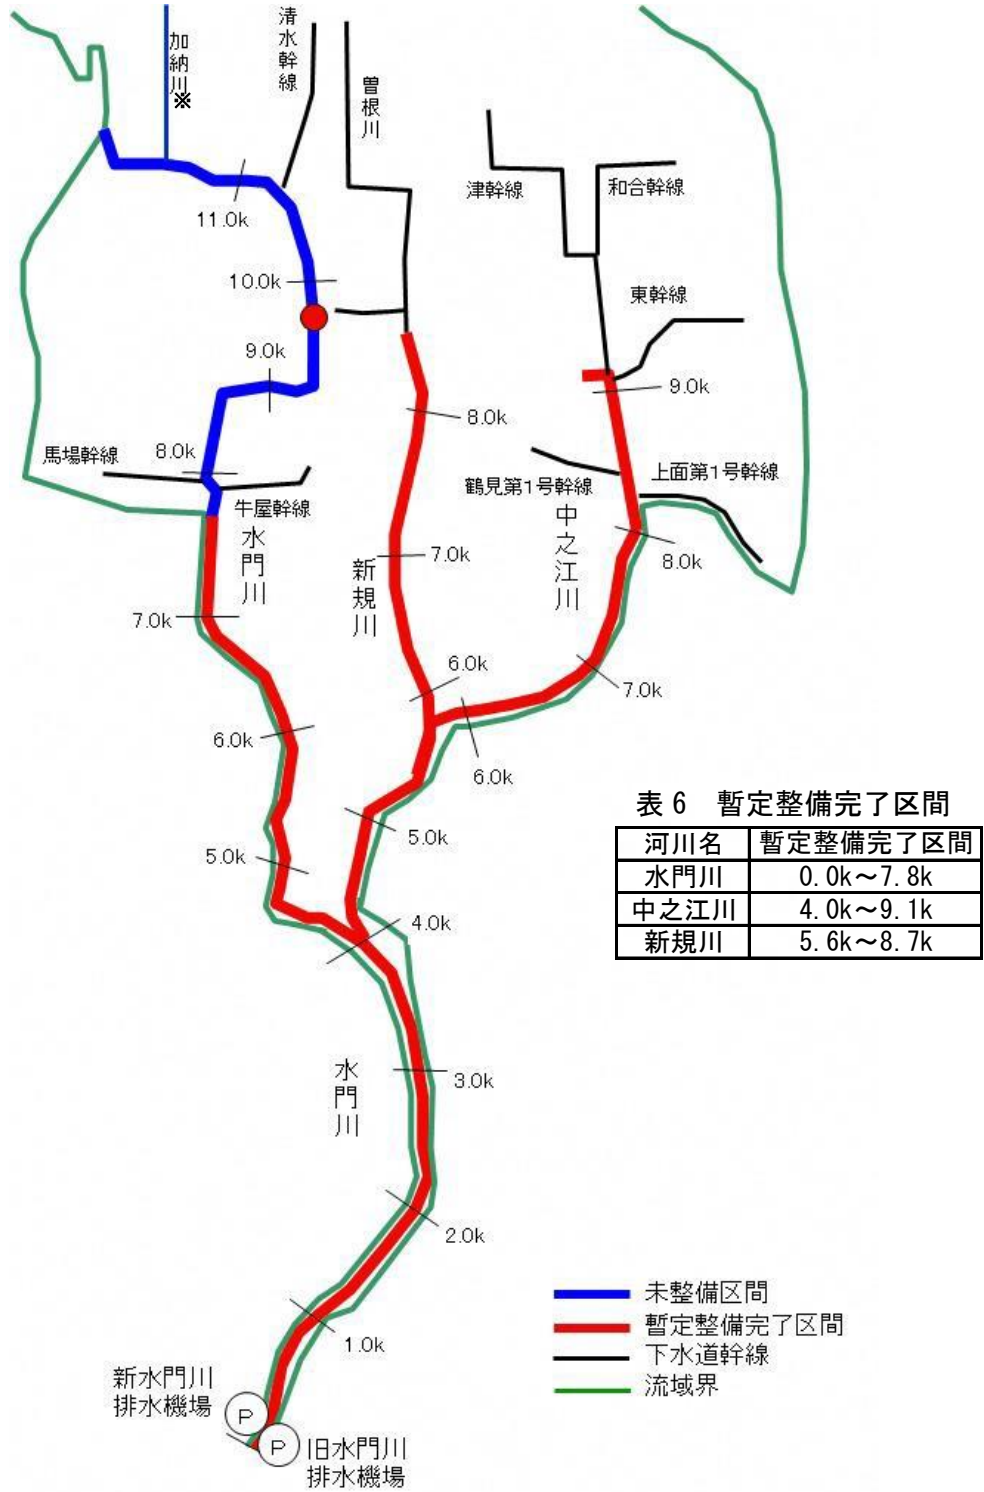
加納川※

清水幹線

曽根川

津幹線

和合幹線

東幹線

11.0k

10.0k

9.0k

8.0k

9.0k

馬場幹線

8.0k

牛屋幹線

鶴見第1号幹線

上面第1号幹線

水門川

新規川

中之江川

7.0k

8.0k

7.0k

6.0k

7.0k

6.0k

6.0k

5.0k

5.0k

4.0k

水門川

3.0k

2.0k

1.0k

表 6 暫定整備完了区間

| 河川名 | 暫定整備完了区間 |
|---|---|
| 水門川 | 0.0k～7.8k |
| 中之江川 | 4.0k～9.1k |
| 新規川 | 5.6k～8.7k |

未整備区間
暫定整備完了区間
下水道幹線
流域界

新水門川排水機場

P

P

旧水門川排水機場